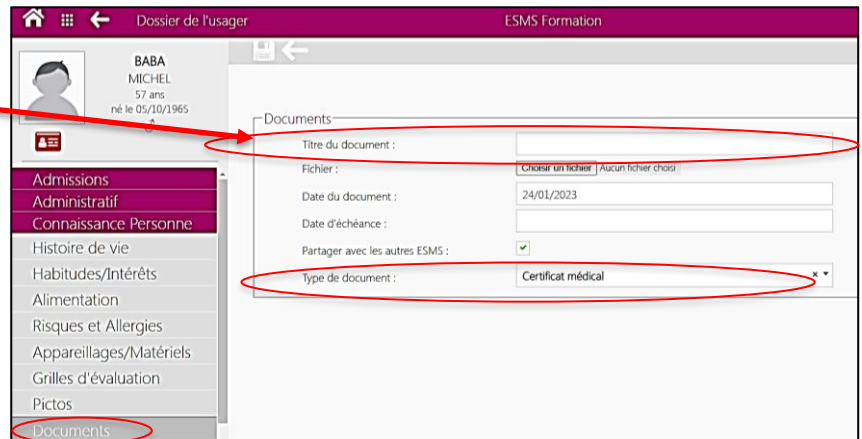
Dossier de l'usager

ESMS Formation

BABA
MICHEL
57 ans
né le 05/10/1965

Admissions
Administratif
Connaissance Personne
Histoire de vie
Habitudes/Intérêts
Alimentation
Risques et Allergies
Appareillages/Matériels
Grilles d'évaluation
Pictos
Documents

Documents

Titre du document :

Fichier : Choisir un fichier Aucun fichier choisi

Date du document : 24/01/2023

Date d'échéance :

Partager avec les autres ESMS :

Type de document : Certificat médical